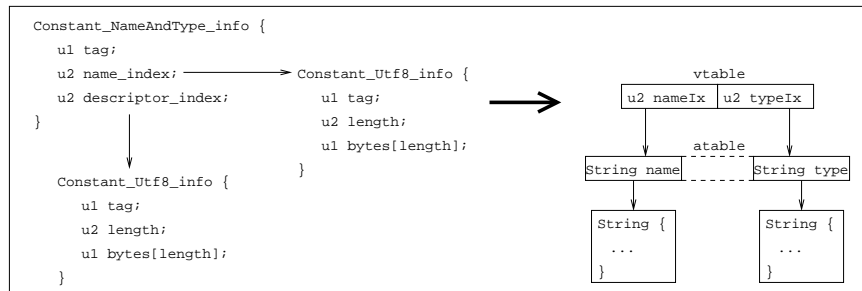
Constant_NameAndType_info {
u1 tag;
u2 name_index;
u2 descriptor_index;
}

Constant_Utf8_info {
u1 tag;
u2 length;
u1 bytes[length];
}

Constant_Utf8_info {
u1 tag;
u2 length;
u1 bytes[length];
}

vtable

| u2 nameIx | u2 typeIx |
|---|---|

atable

| String name | String type |
|---|---|

String {
...
}

String {
...
}